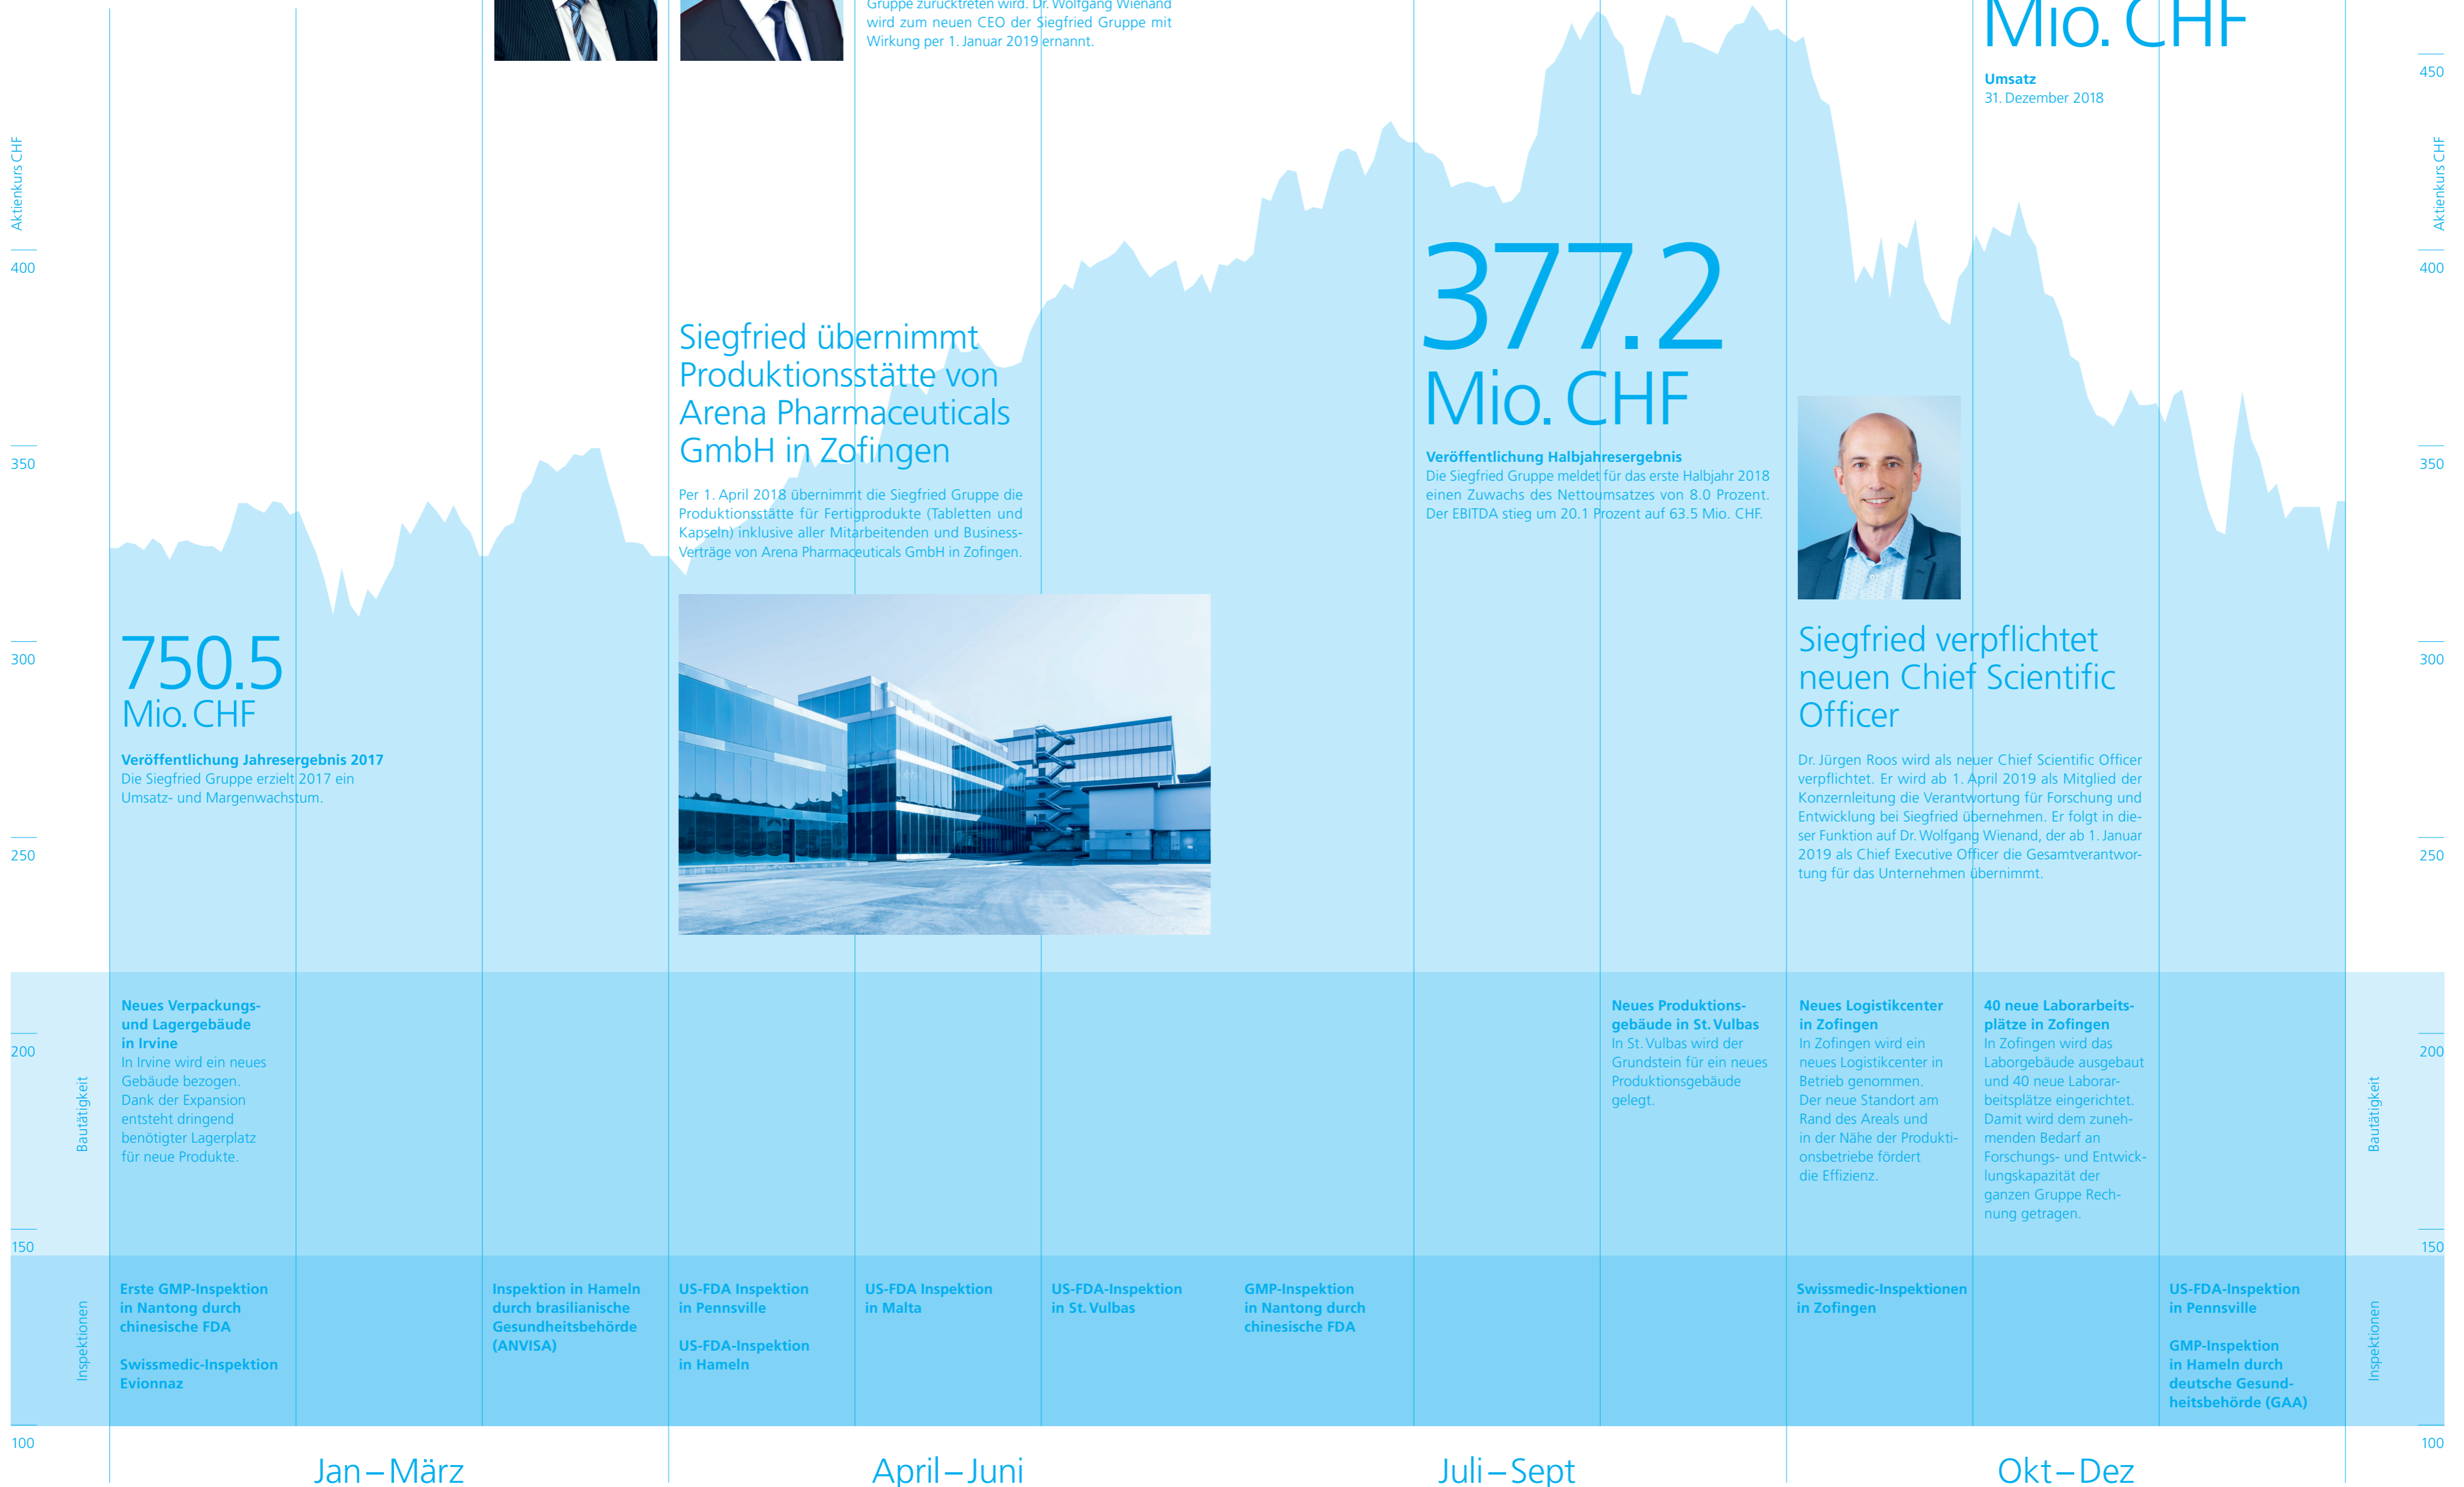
Gruppe zurücktreten wird. Dr. Wolfgang Wienand wird zum neuen CEO der Siegfried Gruppe mit Wirkung per 1. Januar 2019 ernannt.

Mio. CHF

Umsatz
31. Dezember 2018

Aktienkurs CHF

450
400
350
300
250
200
150
100

Siegfried übernimmt Produktionsstätte von Arena Pharmaceuticals GmbH in Zofingen

Per 1. April 2018 übernimmt die Siegfried Gruppe die Produktionsstätte für Fertigprodukte (Tabletten und Kapseln) inklusive aller Mitarbeitenden und Business-Verträge von Arena Pharmaceuticals GmbH in Zofingen.

377.2
Mio. CHF

Veröffentlichung Halbjahresergebnis
Die Siegfried Gruppe meldet für das erste Halbjahr 2018 einen Zuwachs des Nettoumsatzes von 8.0 Prozent. Der EBITDA stieg um 20.1 Prozent auf 63.5 Mio. CHF.

750.5
Mio. CHF

Veröffentlichung Jahresergebnis 2017
Die Siegfried Gruppe erzielt 2017 ein Umsatz- und Margenwachstum.

Siegfried verpflichtet neuen Chief Scientific Officer

Dr. Jürgen Roos wird als neuer Chief Scientific Officer verpflichtet. Er wird ab 1. April 2019 als Mitglied der Konzernleitung die Verantwortung für Forschung und Entwicklung bei Siegfried übernehmen. Er folgt in dieser Funktion auf Dr. Wolfgang Wienand, der ab 1. Januar 2019 als Chief Executive Officer die Gesamtverantwortung für das Unternehmen übernimmt.

Bautätigkeit

Neues Verpackungs- und Lagergebäude in Irvine
In Irvine wird ein neues Gebäude bezogen. Dank der Expansion entsteht dringend benötigter Lagerplatz für neue Produkte.

Neues Produktionsgebäude in St. Vulbas
In St. Vulbas wird der Grundstein für ein neues Produktionsgebäude gelegt.

Neues Logistikcenter in Zofingen
In Zofingen wird ein neues Logistikcenter in Betrieb genommen. Der neue Standort am Rand des Areals und in der Nähe der Produktionsbetriebe fördert die Effizienz.

40 neue Laborarbeitsplätze in Zofingen
In Zofingen wird das Laborgebäude ausgebaut und 40 neue Laborarbeitsplätze eingerichtet. Damit wird dem zunehmenden Bedarf an Forschungs- und Entwicklungskapazität der ganzen Gruppe Rechnung getragen.

Inspektionen

Erste GMP-Inspektion in Nantong durch chinesische FDA

Swissmedic-Inspektion Evionnaz

Inspektion in Hameln durch brasilianische Gesundheitsbehörde (ANVISA)

US-FDA Inspektion in Pennsville

US-FDA-Inspektion in Hameln

US-FDA Inspektion in Malta

US-FDA-Inspektion in St. Vulbas

GMP-Inspektion in Nantong durch chinesische FDA

Swissmedic-Inspektionen in Zofingen

US-FDA-Inspektion in Pennsville

GMP-Inspektion in Hameln durch deutsche Gesundheitsbehörde (GAA)

Jan – März
April – Juni
Juli – Sept
Okt – Dez